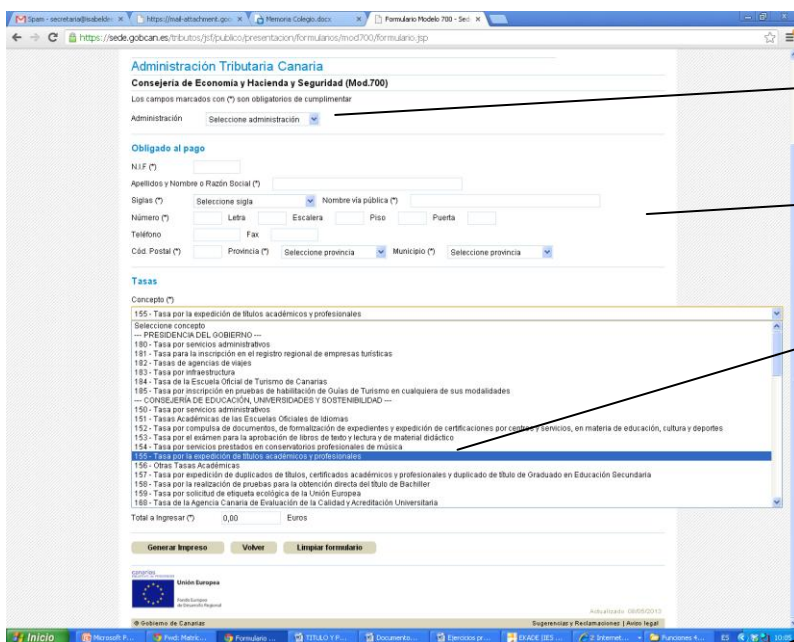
Spam - secretaria@isabeldr... | https://mail-attachment.goo... | Memoria Colegio.docx | Formulario Modelo 700 - Sed...

https://sede.gobcan.es/tributos/jsf/publico/presentacion/formularios/mod700/formulario.jsp

Administración Tributaria Canaria

Consejería de Economía y Hacienda y Seguridad (Mod.700)

Los campos marcados con (*) son obligatorios de cumplimentar

Administración | Seleccione administración

Obligado al pago

N.I.F (*)

Apellidos y Nombre o Razón Social (*)

Siglas (*) | Seleccione sigla | Nombre vía pública (*)

Número (*) | Letra | Escalera | Piso | Puerta

Teléfono | Fax

Cód. Postal (*) | Provincia (*) | Seleccione provincia | Municipio (*) | Seleccione provincia

Tasas

Concepto (*)

155 - Tasa por la expedición de títulos académicos y profesionales

Seleccione concepto
--- PRESIDENCIA DEL GOBIERNO ---
180 - Tasa por servicios administrativos
181 - Tasa para la inscripción en el registro regional de empresas turísticas
182 - Tasas de agencias de viajes
183 - Tasa por infraestructura
184 - Tasa de la Escuela Oficial de Turismo de Canarias
185 - Tasa por inscripción en pruebas de habilitación de Guías de Turismo en cualquiera de sus modalidades
--- CONSEJERÍA DE EDUCACIÓN, UNIVERSIDADES Y SOSTENIBILIDAD ---
150 - Tasa por servicios administrativos
151 - Tasas Académicas de las Escuelas Oficiales de Idiomas
152 - Tasa por compulsa de documentos, de formalización de expedientes y expedición de certificaciones por centros y servicios, en materia de educación, cultura y deportes
153 - Tasa por el exámen para la aprobación de libros de texto y lectura y de material didáctico
154 - Tasa por servicios prestados en conservatorios profesionales de música
155 - Tasa por la expedición de títulos académicos y profesionales
156 - Otras Tasas Académicas
157 - Tasa por expedición de duplicados de títulos, certificados académicos y profesionales y duplicado de título de Graduado en Educación Secundaria
158 - Tasa por la realización de pruebas para la obtención directa del título de Bachiller
159 - Tasa por solicitud de etiqueta ecológica de la Unión Europea
168 - Tasa de la Agencia Canaria de Evaluación de la Calidad y Acreditación Universitaria

Total a Ingresar (*) | 0,00 | Euros

Generar Impreso | Volver | Limpiar formulario

canarias
Unión Europea
Fondo Europeo de Desarrollo Regional

Actualizado: 08/05/2013

© Gobierno de Canarias | Sugerencias y Reclamaciones | Aviso legal

Inicio | Microsoft P... | Fwd: Matríc... | Formulario ... | TITULO Y P... | Documentos... | Ejercicios pr... | EXADE (IES ... | 2 Internet... | Funciones 4... | ES | 10:05